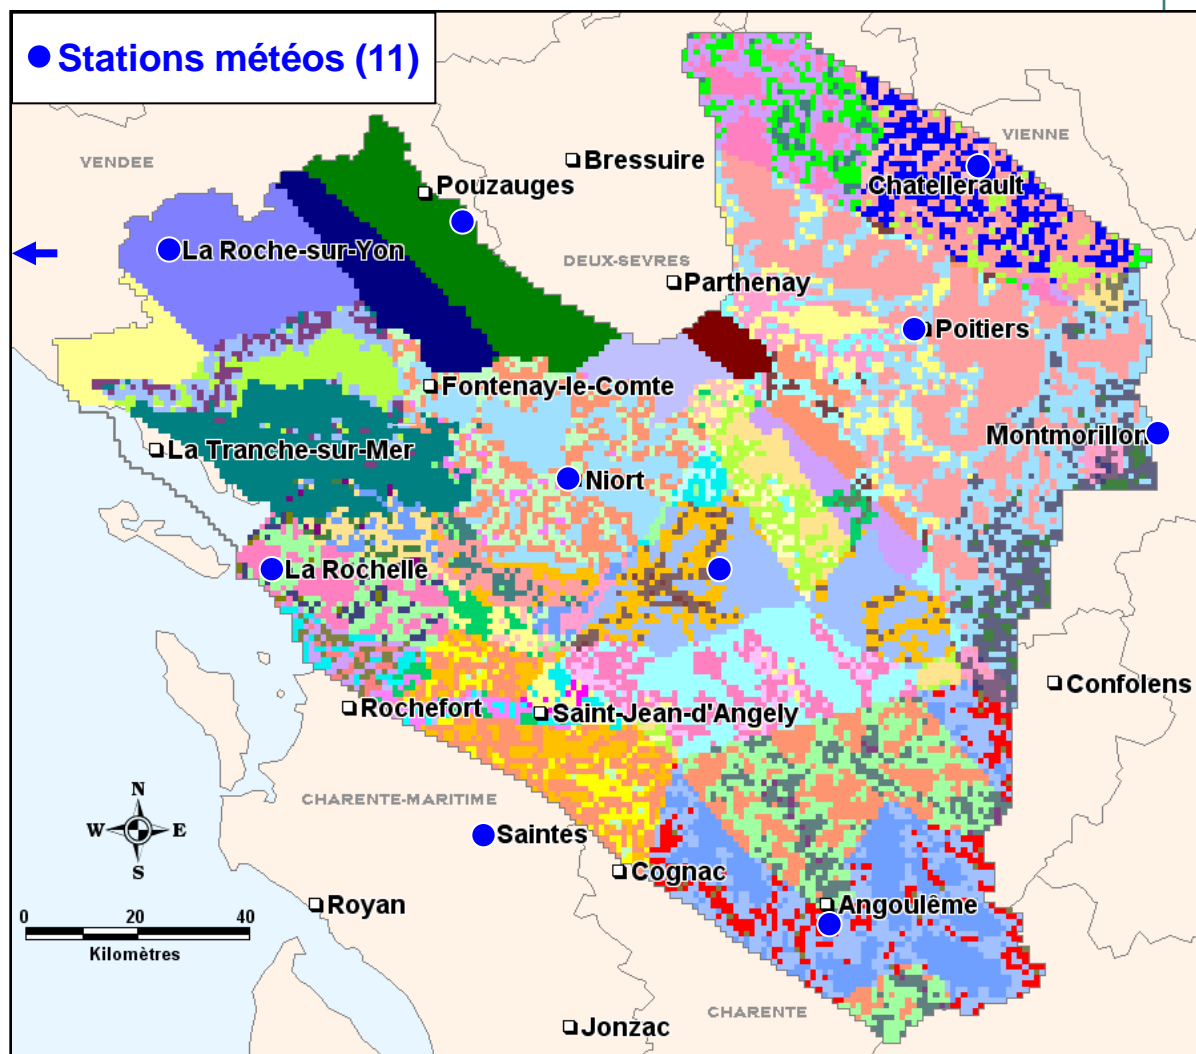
Stations météos (11)

VENDEE

Bressuire

Pouzauges

VIENNE

Chatellerault

La Roche-sur-Yon

DEUX-SEVRES

Parthenay

Poitiers

Fontenay-le-Comte

Montmorillon

La Tranche-sur-Mer

Niort

La Rochelle

Confolens

Rochefort

Saint-Jean-d'Angely

N

W

E

S

CHARENTE-MARITIME

Saintes

Cognac

0 20 40

Kilomètres

Royan

Angoulême

CHARENTE

Jonzac